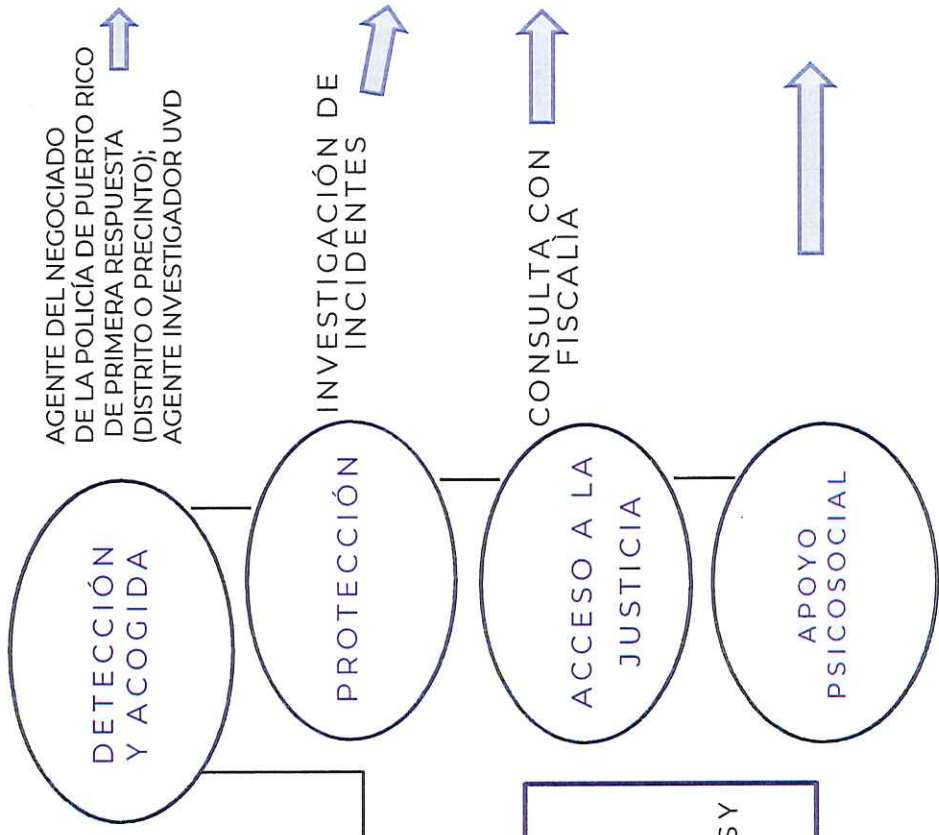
AGENTE DEL NEGOCIADO DE LA POLICÍA DE PUERTO RICO DE PRIMERA RESPUESTA (DISTRITO O PRECINTO); AGENTE INVESTIGADOR UVD

INVESTIGACIÓN DE INCIDENTES

CONSULTA CON FISCALÌA

DETECCIÓN Y ACOGIDA

PROTECCIÓN

ACCESO A LA JUSTICIA

APOYO PSICOSOCIAL

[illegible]